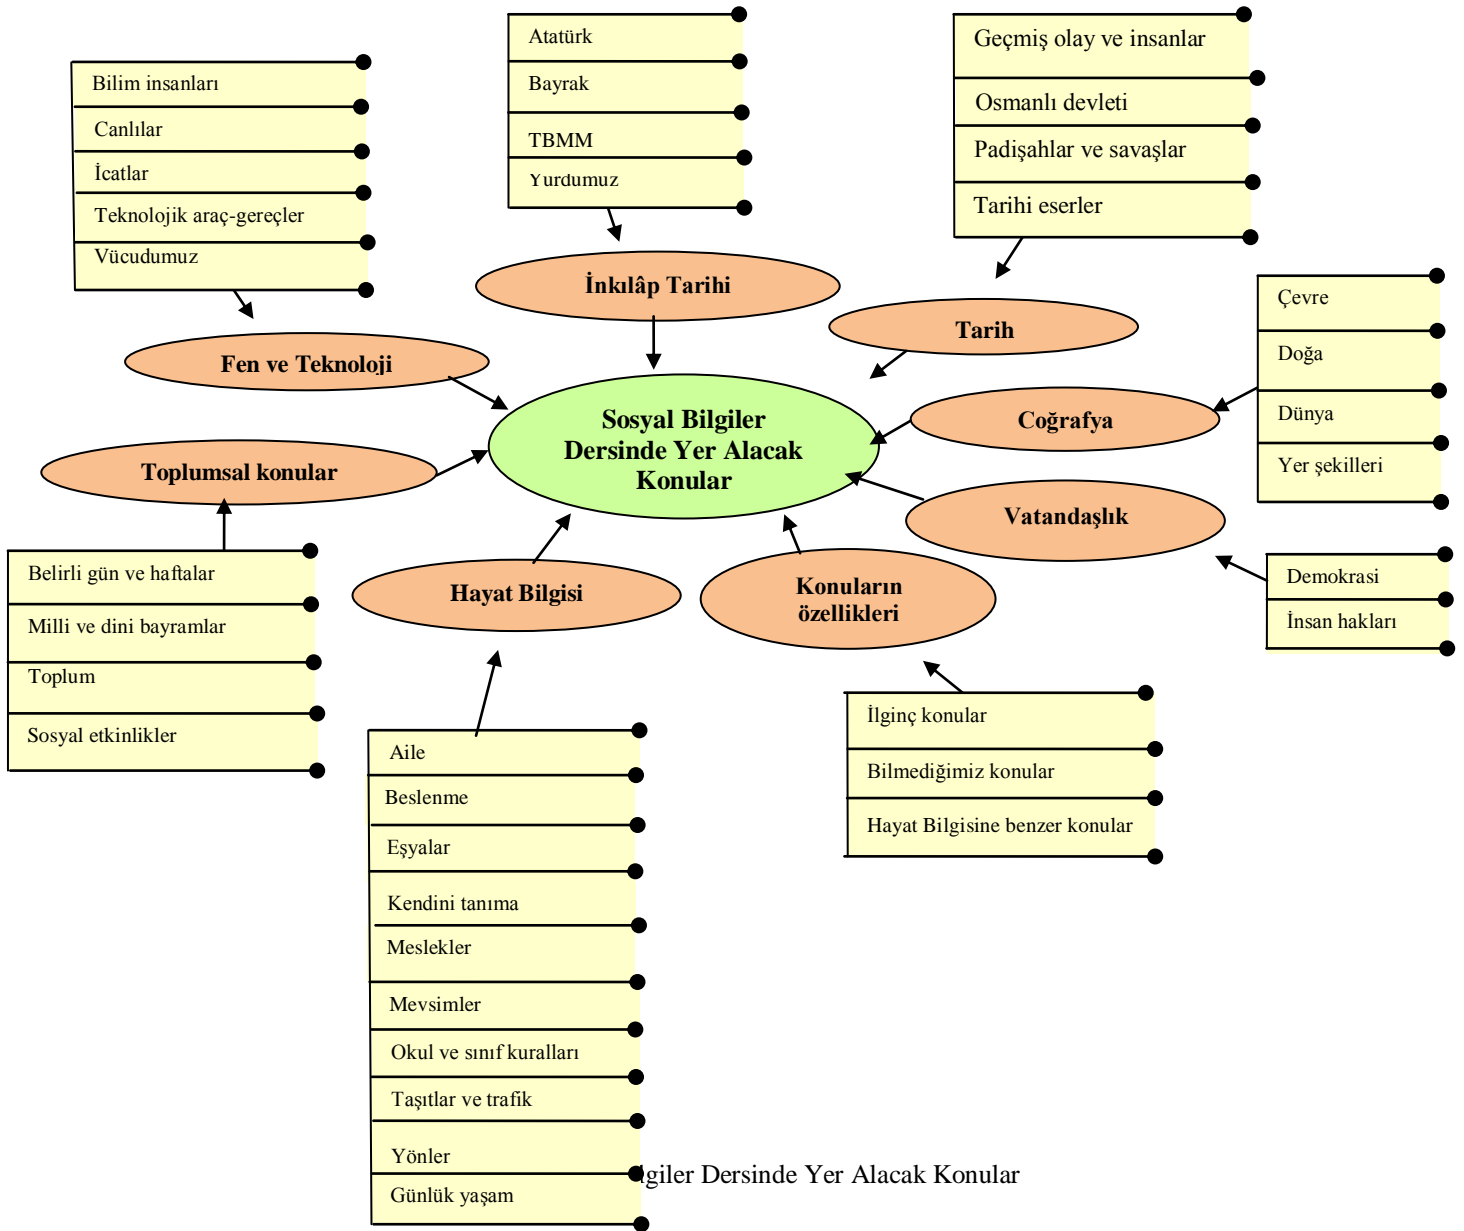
Atatürk
Bayrak
TBMM
Yurdumuz

Geçmiş olay ve insanlar
Osmanlı devleti
Padişahlar ve savaşlar
Tarihi eserler

Bilim insanları
Canlılar
İcatlar
Teknolojik araç-gereçler
Vücudumuz

İnkılâp Tarihi

Tarih

Fen ve Teknoloji

Çevre
Doğa
Dünya
Yer şekilleri

Sosyal Bilgiler Dersinde Yer Alacak Konular

Coğrafya

Toplumsal konular

Vatandaşlık

Hayat Bilgisi

Konuların özellikleri

Demokrasi
İnsan hakları

Belirli gün ve haftalar
Milli ve dini bayramlar
Toplum
Sosyal etkinlikler

İlginç konular
Bilmediğimiz konular
Hayat Bilgisine benzer konular

Aile
Beslenme
Eşyalar
Kendini tanıma
Meslekler
Mevsimler
Okul ve sınıf kuralları
Taşıtlar ve trafik
Yönler
Günlük yaşam

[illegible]giler Dersinde Yer Alacak Konular